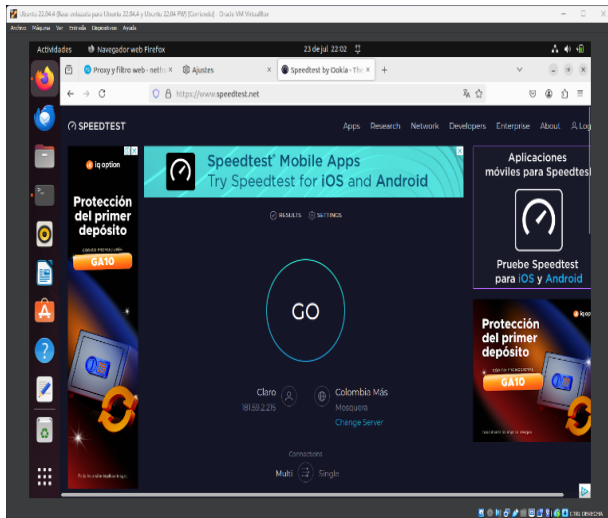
Ubuntu 22.04.4 (Base instalada para Ubuntu 22.04 y Ubuntu 22.04 PW) [Corriendo] - Oracle VM VirtualBox

Archivo Máquina Ver Entrada Dispositivos Ayuda

Actividades Navegador web Firefox 23 de jul 22:02

Proxy y filtro web - netfo × Ajustes × Speedtest by Ookla - The × +

https://www.speedtest.net

SPEEDTEST Apps Research Network Developers Enterprise About Log

iq option

Protección del primer depósito

GA10

Speedtest® Mobile Apps
Try Speedtest for iOS and Android

Aplicaciones móviles para Speedtest

Pruebe Speedtest para iOS y Android

RESULTS SETTINGS

GO

Claro
181.59.2.215

Colombia Más
Mosquera
Change Server

Connections
Multi Single

Protección del primer depósito

GA10